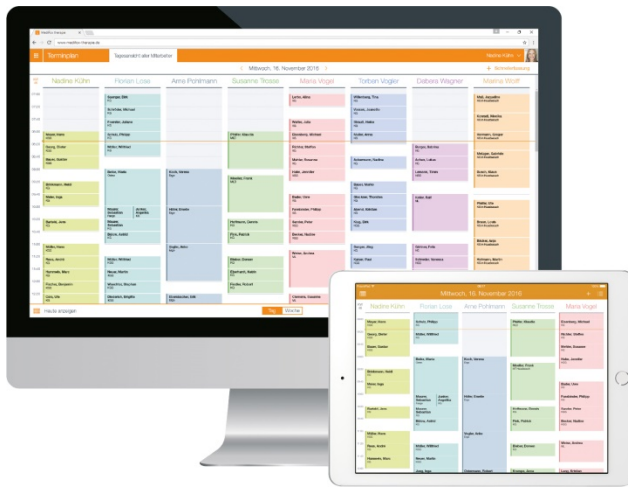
Terminplan

Tagesansicht aller Mitarbeiter

Mittwoch, 16. November 2016

Nadine Kühn

Nadine Kühn
Florian Lose
Anne Pohlmann
Susanne Trosse
Maria Vogel
Torben Vogler
Debora Wagner
Maria Wolff

Heute anzeigen

Tag
Woche

Mittwoch, 16. November 2016

Nadine Kühn
Florian Lose
Anne Pohlmann
Susanne Trosse
Maria Vogel